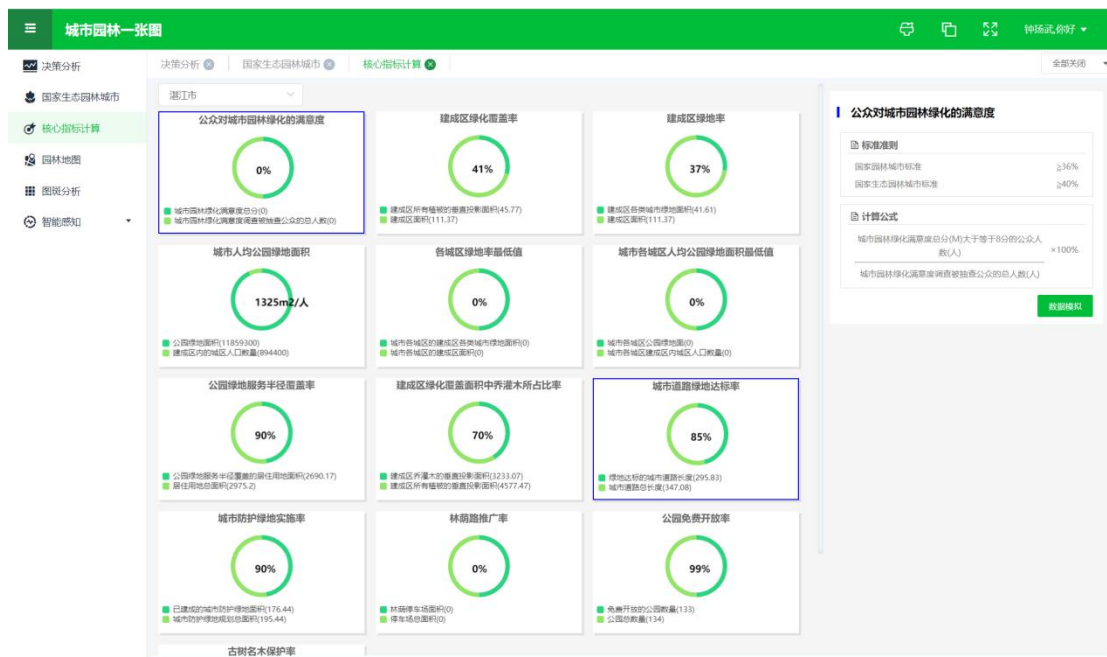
城市园林一张图

钟扬武,你好

决策分析
国家生态园林城市
核心指标计算
园林地图
图斑分析
智能感知

决策分析 国家生态园林城市 核心指标计算

全部关闭

湛江市

公众对城市园林绿化的满意度
0%
城市园林绿化满意度总分(0)
城市园林绿化满意度调查被抽查公众的总人数(0)

建成区绿化覆盖率
41%
建成区所有植被的垂直投影面积(45.77)
建成区面积(111.37)

建成区绿地率
37%
建成区各类城市绿地面积(41.61)
建成区面积(111.37)

城市人均公园绿地面积
1325m2/人
公园绿地面积(11859300)
建成区内的城区人口数量(894400)

各城区绿地率最低值
0%
城市各城区的建成区各类城市绿地面积(0)
城市各城区的建成区面积(0)

城市各城区人均公园绿地面积最低值
0%
城市各城区公园绿地面(0)
城市各城区建成区内城区人口数量(0)

公园绿地服务半径覆盖率
90%
公园绿地服务半径覆盖的居住用地面积(2690.17)
居住用地总面积(2975.2)

建成区绿化覆盖面积中乔灌木所占比率
70%
建成区乔灌木的垂直投影面积(3233.07)
建成区所有植被的垂直投影面积(4577.47)

城市道路绿地达标率
85%
绿地达标的城市道路长度(295.83)
城市道路总长度(347.08)

城市防护绿地实施率
90%
已建成的城市防护绿地面积(176.44)
城市防护绿地规划总面积(195.44)

林荫路推广率
0%
林荫停车场面积(0)
停车场总面积(0)

公园免费开放率
99%
免费开放的公园数量(133)
公园总数量(134)

古树名木保护率

公众对城市园林绿化的满意度

标准准则
国家园林城市标准 ≥36%
国家生态园林城市标准 ≥40%

计算公式
$\frac{城市园林绿化满意度总分(M)大于等于8分的公众人数(人)}{城市园林绿化满意度调查被抽查公众的总人数(人)} \times 100\%$

数据模拟